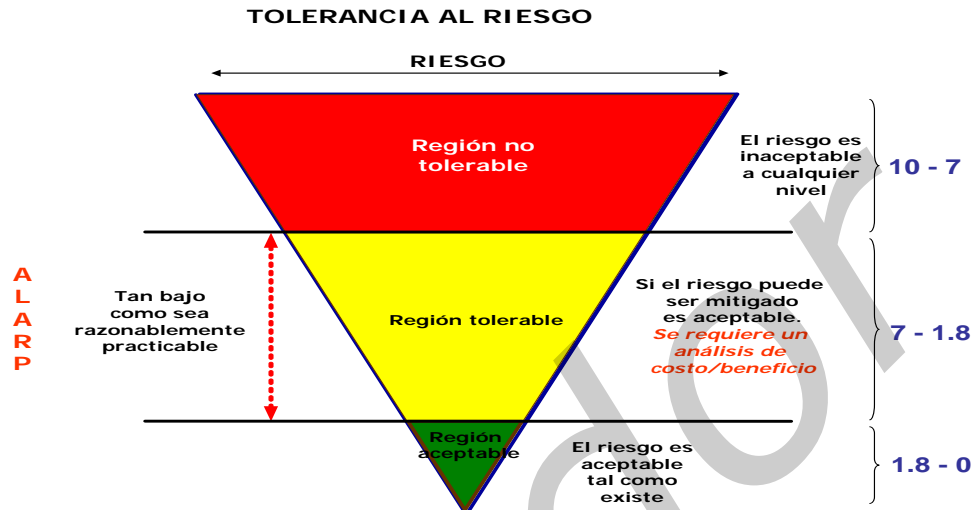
TOLERANCIA AL RIESGO

RIESGO

Región no tolerable

El riesgo es inaceptable a cualquier nivel

10 - 7

A L A R P

Tan bajo como sea razonablemente practicable

Región tolerable

Si el riesgo puede ser mitigado es aceptable. Se requiere un análisis de costo/beneficio

7 - 1.8

Región aceptable

El riesgo es aceptable tal como existe

1.8 - 0